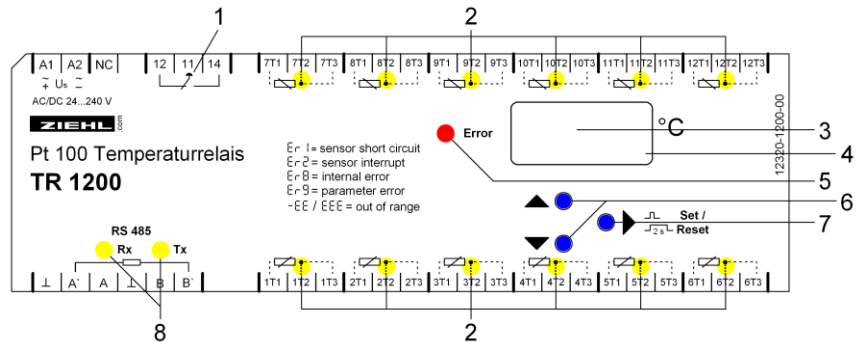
1

2

A1 A2 NC

12 11 14

7T1 7T2 7T3 8T1 8T2 8T3 9T1 9T2 9T3 10T1 10T2 10T3 11T1 11T2 11T3 12T1 12T2 12T3

$\tilde{+}$ Us $\tilde{-}$

AC/DC 24...240 V

ZIEHL .com

Pt 100 Temperaturrelais

TR 1200

Er 1 = sensor short circuit
Er 2 = sensor interrupt
Er 8 = internal error
Er 9 = parameter error
-EE / EEE = out of range

Error

°C

12320-1200-00

3

4

5

6

Set /
2 s Reset

7

RS 485

Rx Tx

⊥ A` A ⊥ B B`

1T1 1T2 1T3 2T1 2T2 2T3 3T1 3T2 3T3 4T1 4T2 4T3 5T1 5T2 5T3 6T1 6T2 6T3

8

2